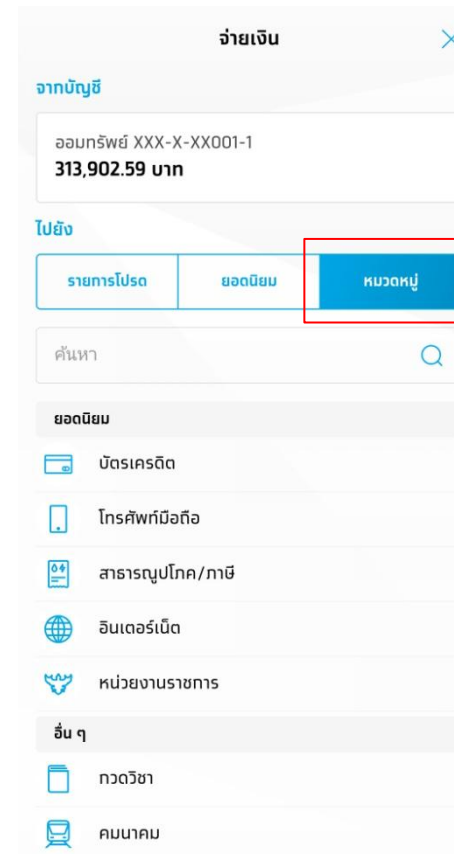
จ่ายเงิน

จากบัญชี

ออมทรัพย์ XXX-X-XX001-1
313,902.59 บาท

ไปยัง

รายการโปรด | ยอดนิยม | หมวดหมู่

ค้นหา

ยอดนิยม

บัตรเครดิต

โทรศัพท์มือถือ

สาธารณูปโภค/ภาษี

อินเตอร์เน็ต

หน่วยงานราชการ

อื่น ๆ

กวดวิชา

คมนาคม